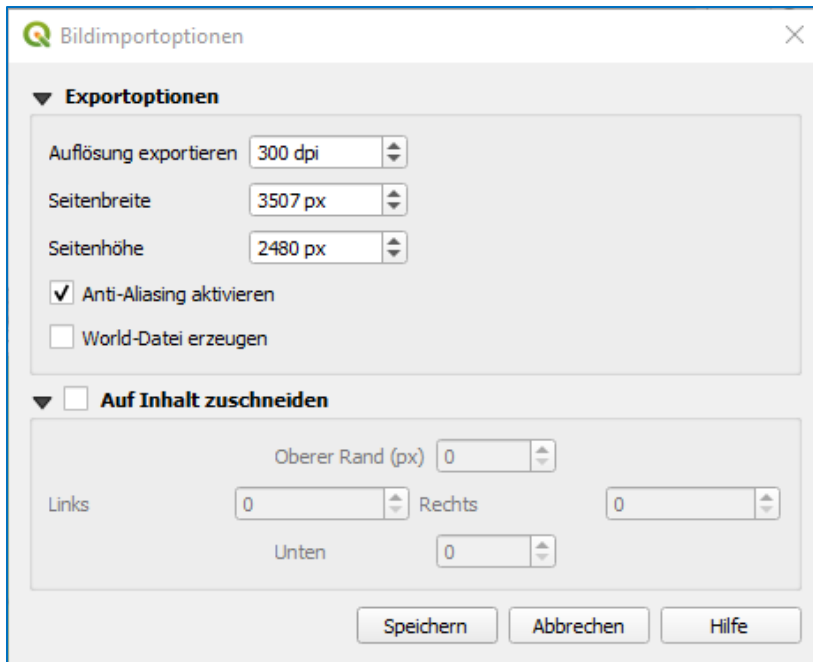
Bildimportoptionen

Exportoptionen

Auflösung exportieren 300 dpi

Seitenbreite 3507 px

Seitenhöhe 2480 px

Anti-Aliasing aktivieren

World-Datei erzeugen

Auf Inhalt zuschneiden

Oberer Rand (px) 0

Links 0 Rechts 0

Unten 0

Speichern Abbrechen Hilfe